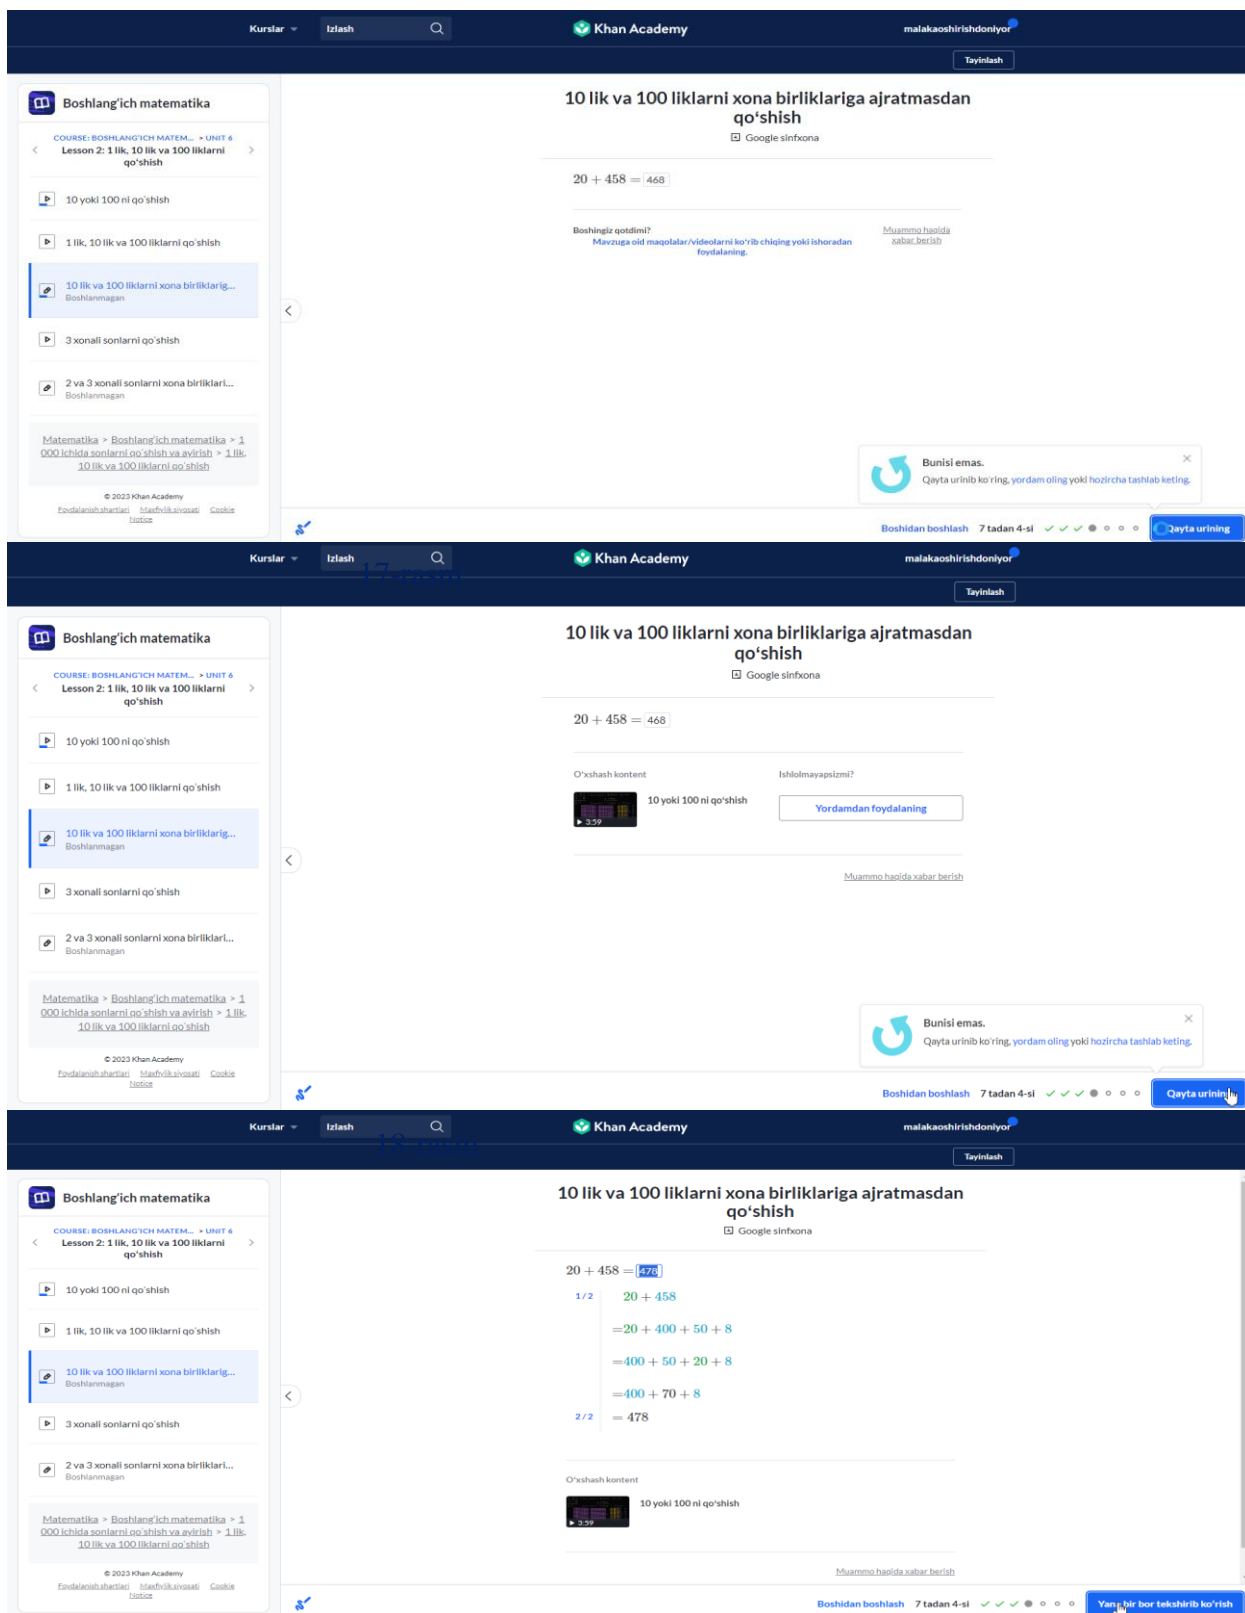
Kurslar Izlash Khan Academy malakaoshirishdoniyor
Tayinlash

Boshlang'ich matematika

COURSE: BOSHLANG'ICH MATEM... > UNIT 6
Lesson 2: 1 lik, 10 lik va 100 liklarni qo'shish

10 yoki 100 ni qo'shish
1 lik, 10 lik va 100 liklarni qo'shish
10 lik va 100 liklarni xona birliklarig...
Boshlanmagan
3 xonali sonlarni qo'shish
2 va 3 xonali sonlarni xona birliklari...
Boshlanmagan

Matematika > Boshlang'ich matematika > 1 000 ichida sonlarni qo'shish va ayirish > 1 lik, 10 lik va 100 liklarni qo'shish

© 2023 Khan Academy
Foydalanish shartlari Maxfiylik siyosati Cookie Notice

10 lik va 100 liklarni xona birliklariga ajratmasdan qo'shish
Google sinfxona

$20 + 458 =$ 468

Boshingiz qotdimi?
Mavzuga oid maqolalar/videolarni ko'rib chiqing yoki ishoradan foydalaning.
Muammo haqida xabar berish

Bunisi emas.
Qayta urinib ko'ring, yordam oling yoki hozircha tashlab keting.

Boshidan boshlash 7 tadan 4-si Qayta urining

Kurslar Izlash Khan Academy malakaoshirishdoniyor
Tayinlash

Boshlang'ich matematika

COURSE: BOSHLANG'ICH MATEM... > UNIT 6
Lesson 2: 1 lik, 10 lik va 100 liklarni qo'shish

10 yoki 100 ni qo'shish
1 lik, 10 lik va 100 liklarni qo'shish
10 lik va 100 liklarni xona birliklarig...
Boshlanmagan
3 xonali sonlarni qo'shish
2 va 3 xonali sonlarni xona birliklari...
Boshlanmagan

Matematika > Boshlang'ich matematika > 1 000 ichida sonlarni qo'shish va ayirish > 1 lik, 10 lik va 100 liklarni qo'shish

© 2023 Khan Academy
Foydalanish shartlari Maxfiylik siyosati Cookie Notice

10 lik va 100 liklarni xona birliklariga ajratmasdan qo'shish
Google sinfxona

$20 + 458 =$ 468

O'xshash kontent
3:59
10 yoki 100 ni qo'shish
Ishlolmayapsizmi?
Yordamdan foydalaning
Muammo haqida xabar berish

Bunisi emas.
Qayta urinib ko'ring, yordam oling yoki hozircha tashlab keting.

Boshidan boshlash 7 tadan 4-si Qayta urining

Kurslar Izlash Khan Academy malakaoshirishdoniyor
Tayinlash

Boshlang'ich matematika

COURSE: BOSHLANG'ICH MATEM... > UNIT 6
Lesson 2: 1 lik, 10 lik va 100 liklarni qo'shish

10 yoki 100 ni qo'shish
1 lik, 10 lik va 100 liklarni qo'shish
10 lik va 100 liklarni xona birliklarig...
Boshlanmagan
3 xonali sonlarni qo'shish
2 va 3 xonali sonlarni xona birliklari...
Boshlanmagan

Matematika > Boshlang'ich matematika > 1 000 ichida sonlarni qo'shish va ayirish > 1 lik, 10 lik va 100 liklarni qo'shish

© 2023 Khan Academy
Foydalanish shartlari Maxfiylik siyosati Cookie Notice

10 lik va 100 liklarni xona birliklariga ajratmasdan qo'shish
Google sinfxona

$20 + 458 =$ 478

1 / 2
$20 + 458$
$= 20 + 400 + 50 + 8$
$= 400 + 50 + 20 + 8$
$= 400 + 70 + 8$
2 / 2
$= 478$

O'xshash kontent
3:59
10 yoki 100 ni qo'shish
Muammo haqida xabar berish

Boshidan boshlash 7 tadan 4-si Yana bir bor tekshirib ko'rish